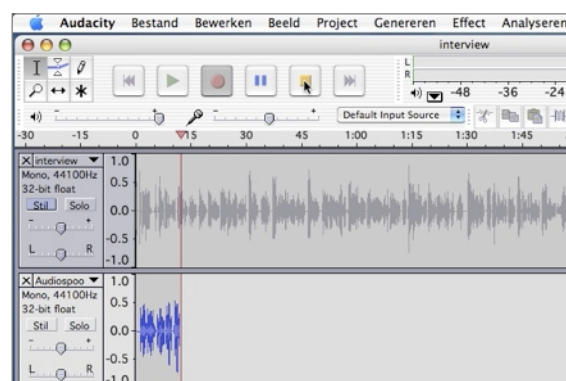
Audacity Bestand Bewerken Beeld Project Genereren Effect Analyseren

interview

L
R

-48 -36 -24

Default Input Source

-30 -15 0 15 30 45 1:00 1:15 1:30 1:45

X interview
Mono, 44100Hz
32-bit float
Stil Solo
L R

1.0
0.5
0.0
-0.5
-1.0

X Audiospoo
Mono, 44100Hz
32-bit float
Stil Solo
L R

1.0
0.5
0.0
-0.5
-1.0